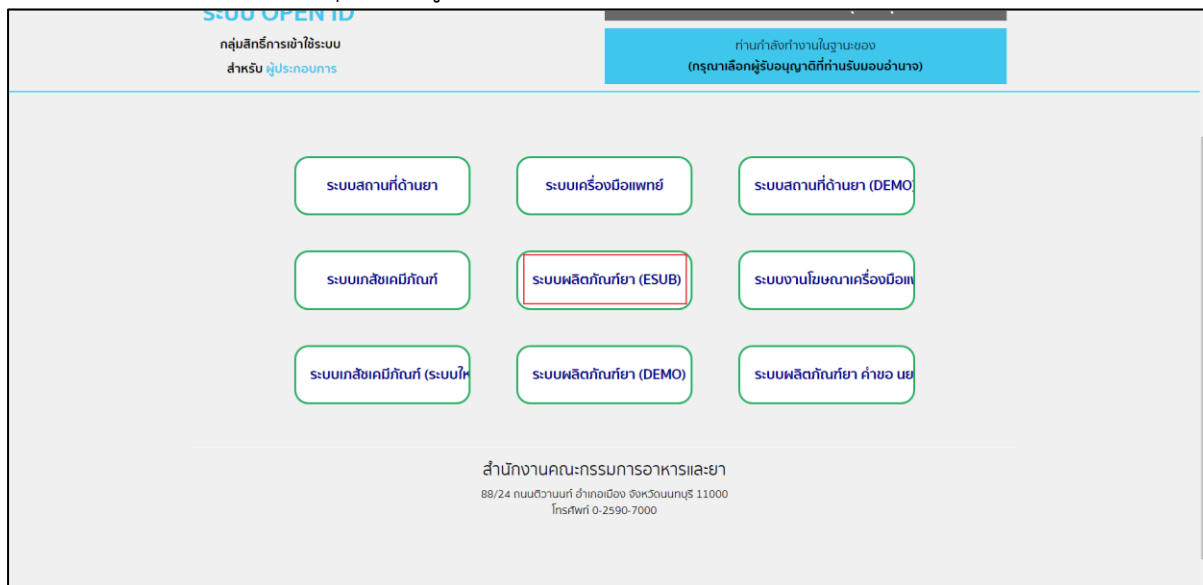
ระบบ OPEN ID
กลุ่มสิทธิ์การเข้าใช้ระบบ
สำหรับ ผู้ประกอบการ

ท่านกำลังทำงานในฐานะของ
(กรุณาเลือกผู้รับอนุญาติที่ท่านรับมอบอำนาจ)

ระบบสถานที่ด้านยา

ระบบเครื่องมือแพทย์

ระบบสถานที่ด้านยา (DEMO)

ระบบเภสัชเคมีภัณฑ์

ระบบผลิตภัณฑ์ยา (ESUB)

ระบบงานโฆษณาเครื่องมือแ

ระบบเภสัชเคมีภัณฑ์ (ระบบให

ระบบผลิตภัณฑ์ยา (DEMO)

ระบบผลิตภัณฑ์ยา คำขอ นย

สำนักงานคณะกรรมการอาหารและยา
88/24 ถนนติวานนท์ อำเภอเมือง จังหวัดนนทบุรี 11000
โทรศัพท์ 0-2590-7000